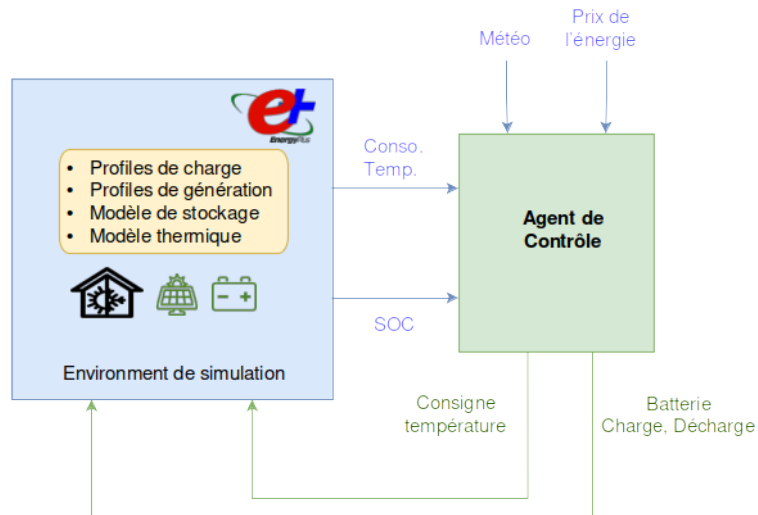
Météo

Prix de l'énergie

EnergyPlus

- Profiles de charge
- Profiles de génération
- Modèle de stockage
- Modèle thermique

Conso.
Temp.

SOC

Agent de Contrôle

Environment de simulation

Consigne température

Batterie
Charge, Décharge